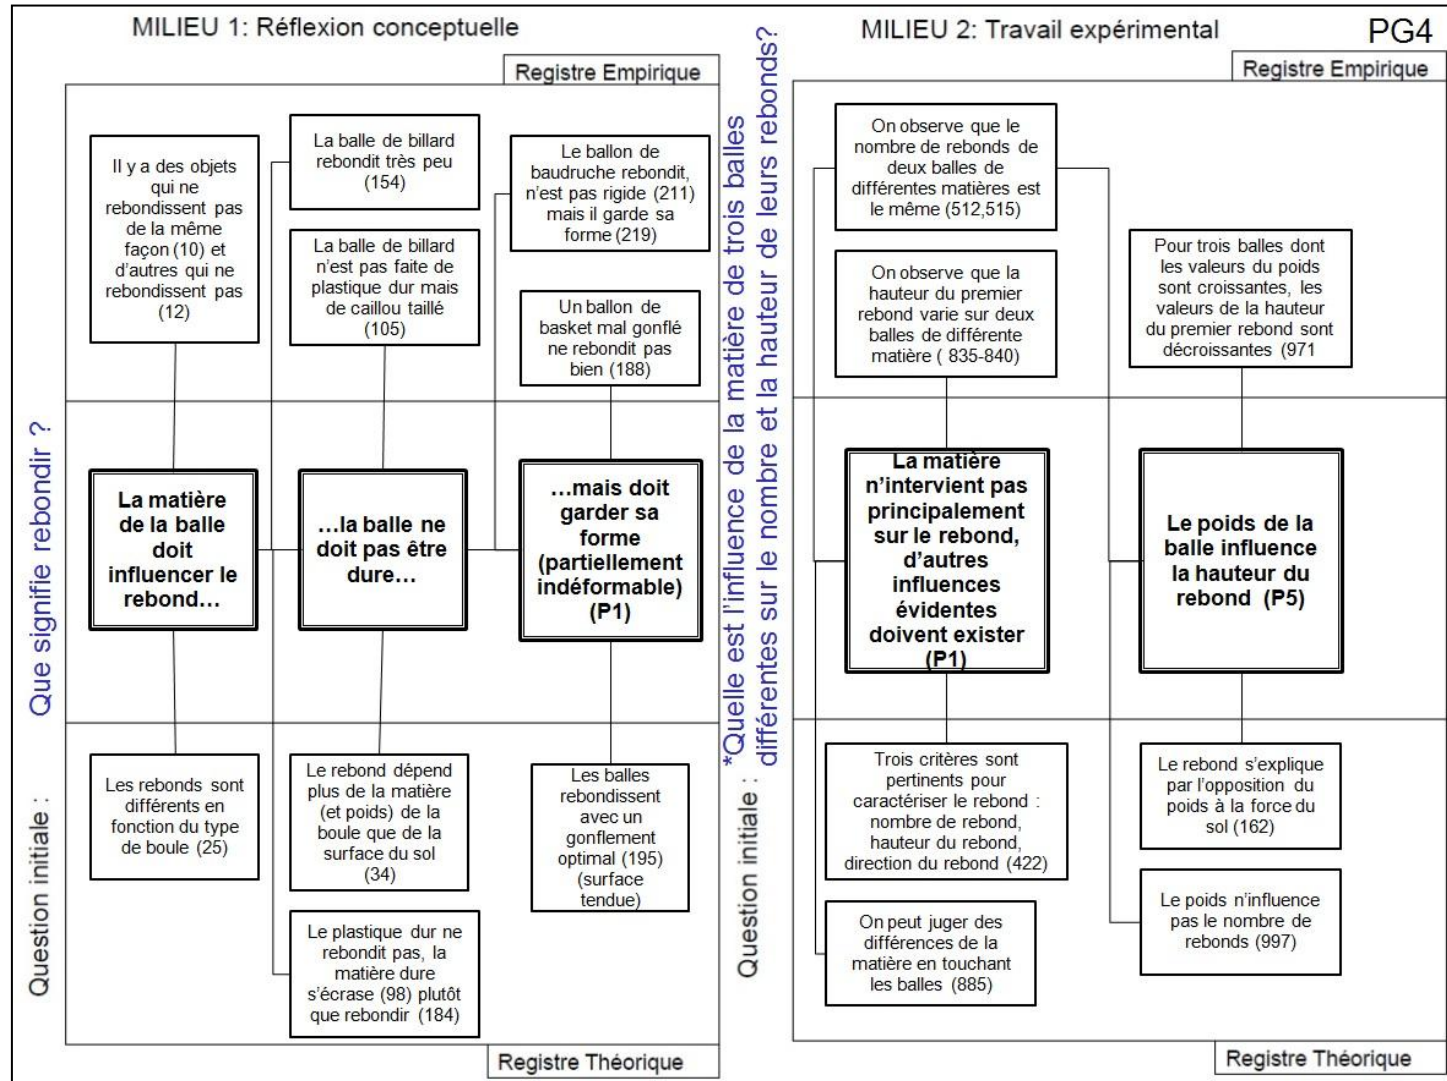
MILIEU 1: Réflexion conceptuelle

Registre Empirique

Il y a des objets qui ne rebondissent pas de la même façon (10) et d'autres qui ne rebondissent pas (12)

La balle de billard rebondit très peu (154)

La balle de billard n'est pas faite de plastique dur mais de caillou taillé (105)

Le ballon de baudruche rebondit, n'est pas rigide (211) mais il garde sa forme (219)

Un ballon de basket mal gonflé ne rebondit pas bien (188)

Question initiale : Que signifie rebondir ?

La matière de la balle doit influencer le rebond…

…la balle ne doit pas être dure…

…mais doit garder sa forme (partiellement indéformable) (P1)

Les rebonds sont différents en fonction du type de boule (25)

Le rebond dépend plus de la matière (et poids) de la boule que de la surface du sol (34)

Le plastique dur ne rebondit pas, la matière dure s'écrase (98) plutôt que rebondir (184)

Les balles rebondissent avec un gonflement optimal (195) (surface tendue)

Registre Théorique

Question initiale : *Quelle est l'influence de la matière de trois balles différentes sur le nombre et la hauteur de leurs rebonds?

MILIEU 2: Travail expérimental

PG4

Registre Empirique

On observe que le nombre de rebonds de deux balles de différentes matières est le même (512,515)

On observe que la hauteur du premier rebond varie sur deux balles de différente matière ( 835-840)

Pour trois balles dont les valeurs du poids sont croissantes, les valeurs de la hauteur du premier rebond sont décroissantes (971

La matière n'intervient pas principalement sur le rebond, d'autres influences évidentes doivent exister (P1)

Le poids de la balle influence la hauteur du rebond (P5)

Trois critères sont pertinents pour caractériser le rebond : nombre de rebond, hauteur du rebond, direction du rebond (422)

On peut juger des différences de la matière en touchant les balles (885)

Le rebond s'explique par l'opposition du poids à la force du sol (162)

Le poids n'influence pas le nombre de rebonds (997)

Registre Théorique